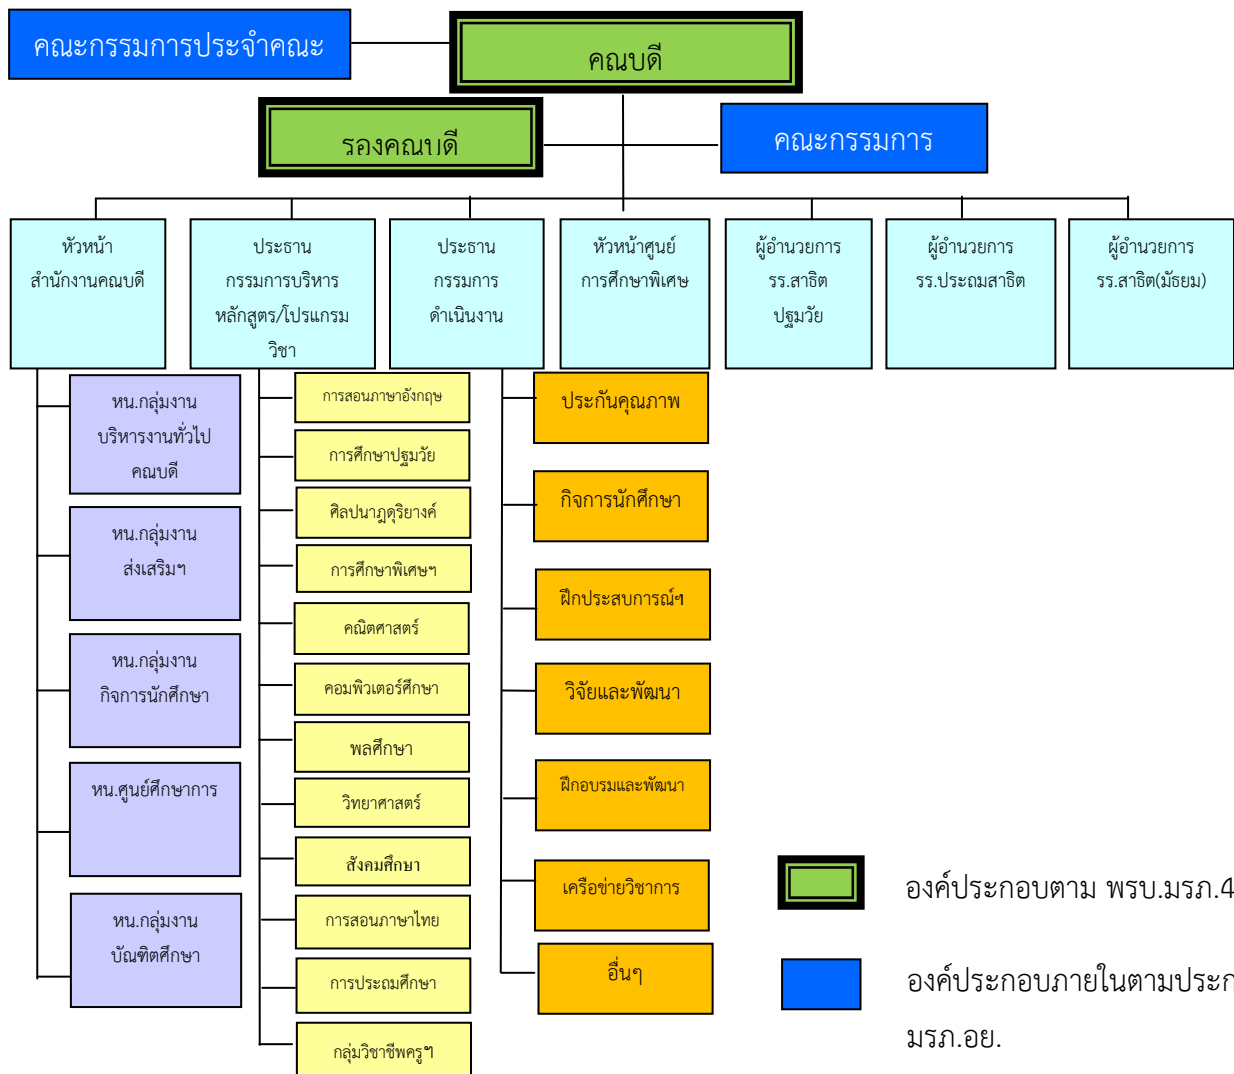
คณะกรรมการประจำคณะ

คณบดี

รองคณบดี

คณะกรรมการ

หัวหน้า สำนักงานคณบดี

ประธาน กรรมการบริหาร หลักสูตร/โปรแกรมวิชา

ประธาน กรรมการ ดำเนินงาน

หัวหน้าศูนย์ การศึกษาพิเศษ

ผู้อำนวยการ รร.สาธิต ปฐมวัย

ผู้อำนวยการ รร.ประถมสาธิต

ผู้อำนวยการ รร.สาธิต(มัธยม)

หน.กลุ่มงาน บริหารงานทั่วไป คณบดี

หน.กลุ่มงาน ส่งเสริมฯ

หน.กลุ่มงาน กิจการนักศึกษา

หน.ศูนย์ศึกษาการ

หน.กลุ่มงาน บัณฑิตศึกษา

การสอนภาษาอังกฤษ

การศึกษาปฐมวัย

ศิลปนาฎดุริยางค์

การศึกษาพิเศษฯ

คณิตศาสตร์

คอมพิวเตอร์ศึกษา

พลศึกษา

วิทยาศาสตร์

สังคมศึกษา

การสอนภาษาไทย

การประถมศึกษา

กลุ่มวิชาชีพครูฯ

ประกันคุณภาพ

กิจการนักศึกษา

ฝึกประสบการณ์ฯ

วิจัยและพัฒนา

ฝึกอบรมและพัฒนา

เครือข่ายวิชาการ

อื่นๆ

องค์ประกอบตาม พรบ.มรภ.4

องค์ประกอบภายในตามประก

มรภ.อย.